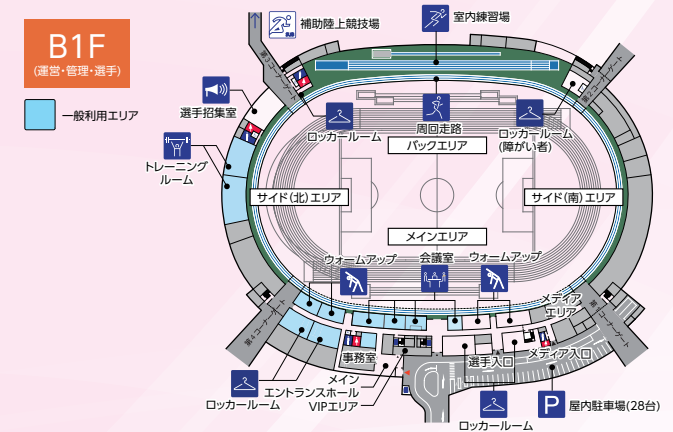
B1F
(運営・管理・選手)

一般利用エリア

補助陸上競技場

室内練習場

選手招集室

ロッカールーム

周回走路

ロッカールーム
(障がい者)

バックエリア

トレーニング
ルーム

サイド(北)エリア

サイド(南)エリア

メインエリア

ウォームアップ

会議室

ウォームアップ

メディア
エリア

事務室

選手入口

メディア入口

メイン
エントランスホール

VIPエリア

ロッカールーム

ロッカールーム

屋内駐車場(28台)

第1コーナーゲート

第2コーナーゲート

第3コーナーゲート

第4コーナーゲート